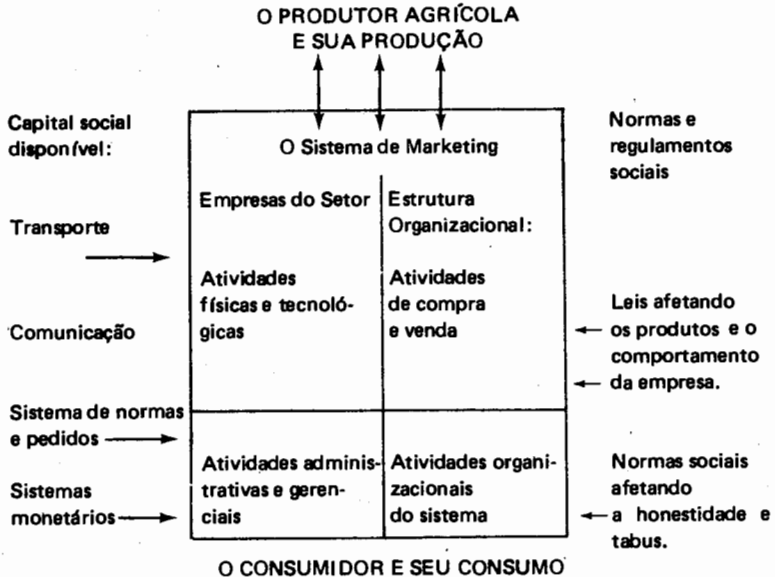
O PRODUTOR AGRÍCOLA
E SUA PRODUÇÃO

Capital social disponível:

Transporte

Comunicação

Sistema de normas e pedidos

Sistemas monetários

O Sistema de Marketing

Empresas do Setor

Atividades físicas e tecnológicas

Estrutura Organizacional:

Atividades de compra e venda

Atividades administrativas e gerenciais

Atividades organizacionais do sistema

Normas e regulamentos sociais

Leis afetando os produtos e o comportamento da empresa.

Normas sociais afetando a honestidade e tabus.

O CONSUMIDOR E SEU CONSUMO